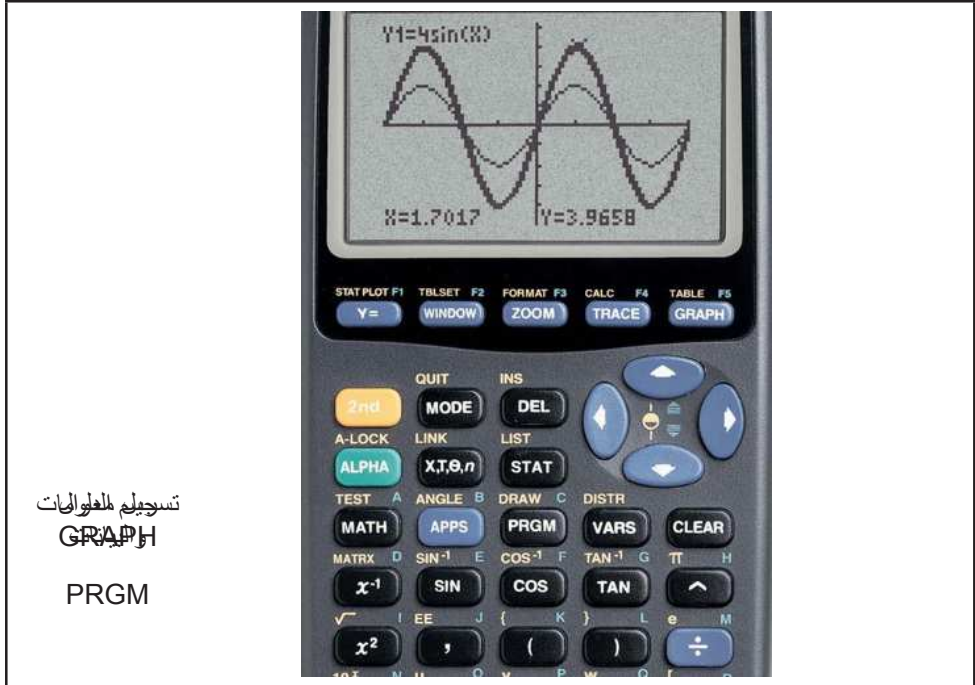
Y1=4sin(X)

X=1.7017 Y=3.9658

STAT PLOT F1 TBLSET F2 FORMAT F3 CALC F4 TABLE F5

Y= WINDOW ZOOM TRACE GRAPH

QUIT INS

2nd MODE DEL

A-LOCK LINK LIST

ALPHA X,T,θ,n STAT

TEST A ANGLE B DRAW C DISTR

MATH APPS PRGM VARS CLEAR

MATRX D $SIN^{-1}$ E $COS^{-1}$ F $TAN^{-1}$ G π H

$x^{-1}$ SIN COS TAN ^

√ I EE J { K } L e M

$x^2$ , ( ) ÷

تسجيل المعلومات GRAPH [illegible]

PRGM